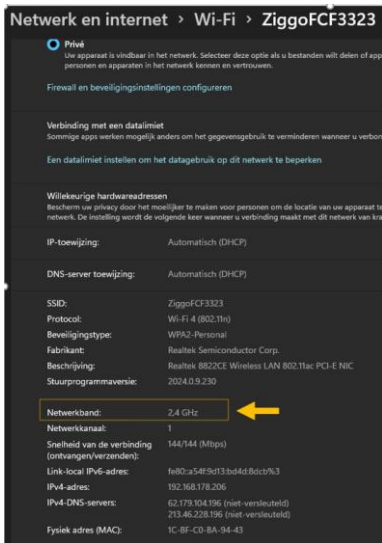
Netwerk en internet › Wi-Fi › ZiggoFCF3323

Privé
Uw apparaat is vindbaar in het netwerk. Selecteer deze optie als u bestanden wilt delen of app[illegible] personen en apparaten in het netwerk kennen en vertrouwen.

Firewall en beveiligingsinstellingen configureren

Verbinding met een datalimiet
Sommige apps werken mogelijk anders om het gegevensgebruik te verminderen wanneer u verbon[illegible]

Een datalimiet instellen om het datagebruik op dit netwerk te beperken

Willekeurige hardwareadressen
Bescherm uw privacy door het moeilijker te maken voor personen om de locatie van uw apparaat te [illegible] netwerk. De instelling wordt de volgende keer wanneer u verbinding maakt met dit netwerk van kra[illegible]

| | |
|---|---|
| IP-toewijzing: | Automatisch (DHCP) |
| DNS-server toewijzing: | Automatisch (DHCP) |

| | |
|---|---|
| SSID: | ZiggoFCF3323 |
| Protocol: | Wi-Fi 4 (802.11n) |
| Beveiligingstype: | WPA2-Personal |
| Fabrikant: | Realtek Semiconductor Corp. |
| Beschrijving: | Realtek 8822CE Wireless LAN 802.11ac PCI-E NIC |
| Stuurprogrammaversie: | 2024.0.9.230 |
| Netwerkband: | 2,4 GHz |
| Netwerkkanaal: | 1 |
| Snelheid van de verbinding (ontvangen/verzenden): | 144/144 (Mbps) |
| Link-local IPv6-adres: | fe80::a54f:9d13:bd4d:8dcb%3 |
| IPv4-adres: | 192.168.178.206 |
| IPv4-DNS-servers: | 62.179.104.196 (niet-versleuteld) 213.46.228.196 (niet-versleuteld) |
| Fysiek adres (MAC): | 1C-BF-C0-BA-94-43 |